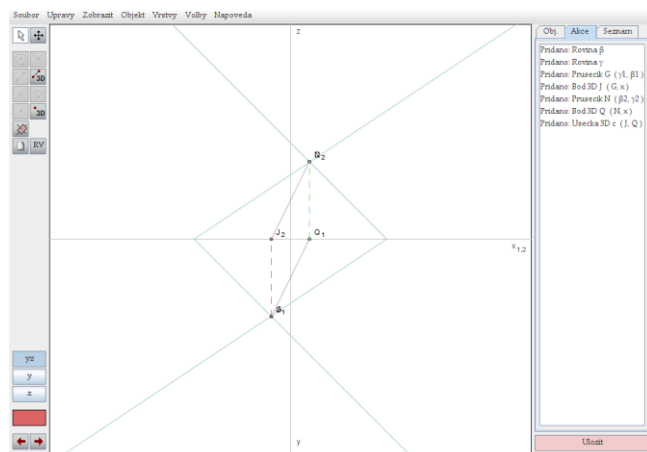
Soubor Upravy Zobrazit Objekt Vrstvy Volby Napoveda

3D
3D
RV

z
N$_2$
J$_2$
Q$_1$
x$_{1,2}$
G$_1$
y

yz
y
z

Obj. Akce Seznam

Pridano: Rovina β
Pridano: Rovina γ
Pridano: Prusecik G (γ1, β1)
Pridano: Bod 3D J (G, x)
Pridano: Prusecik N (β2, γ2)
Pridano: Bod 3D Q (N, x)
Pridano: Usecka 3D c (J, Q)

Ulozit